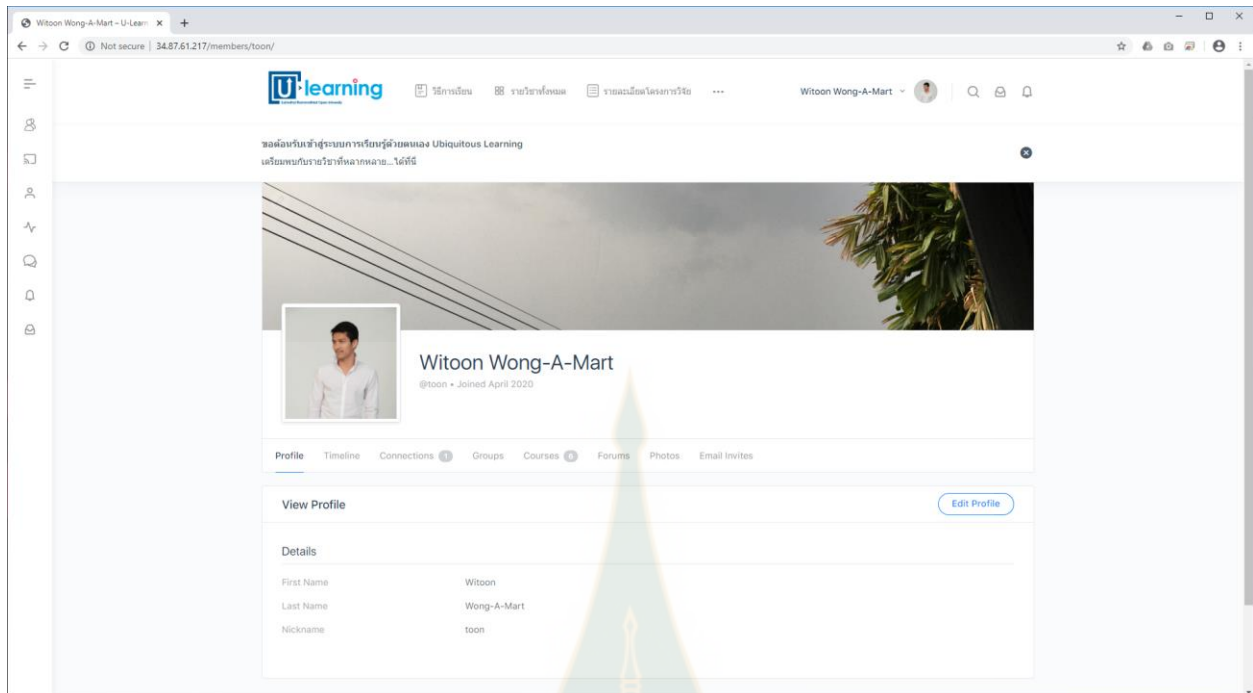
Witoon Wong-A-Mart – U-Learn ×

Not secure | 34.87.61.217/members/toon/

U-learning

วิธีการเรียน รายวิชาทั้งหมด รายละเอียดโครงการวิจัย ···

Witoon Wong-A-Mart

ขอต้อนรับเข้าสู่ระบบการเรียนรู้ด้วยตนเอง Ubiquitous Learning
เตรียมพบกับรายวิชาที่หลากหลาย...ได้ที่นี่

Witoon Wong-A-Mart
@toon • Joined April 2020

Profile Timeline Connections 1 Groups Courses 6 Forums Photos Email Invites

View Profile

Edit Profile

Details

| First Name | Witoon |
|---|---|
| Last Name | Wong-A-Mart |
| Nickname | toon |